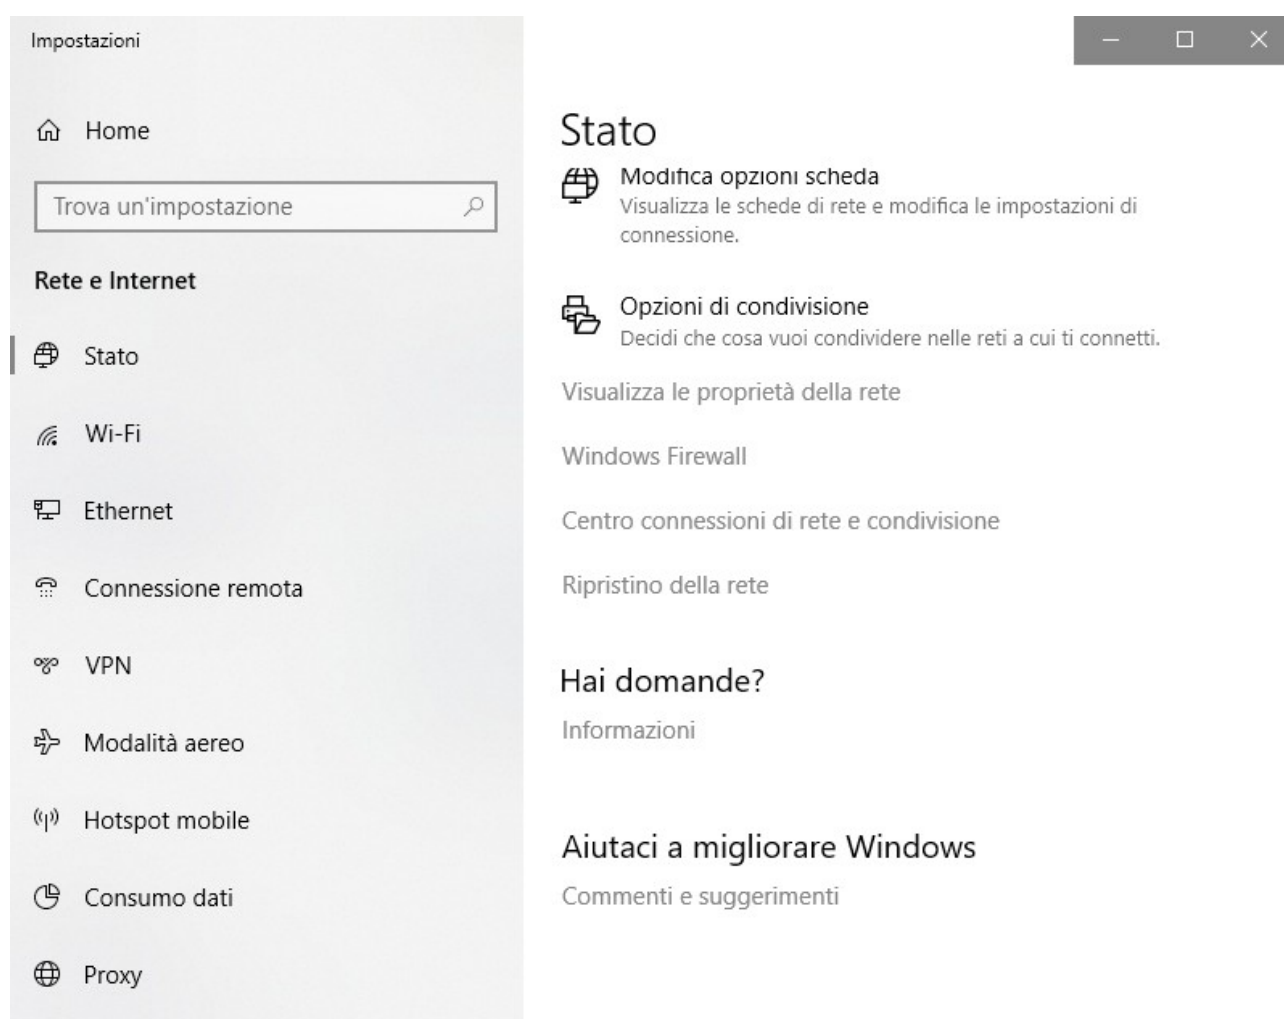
Impostazioni

Home

Trova un'impostazione

Rete e Internet

Stato

Wi-Fi

Ethernet

Connessione remota

VPN

Modalità aereo

Hotspot mobile

Consumo dati

Proxy

Stato

Modifica opzioni scheda
Visualizza le schede di rete e modifica le impostazioni di connessione.

Opzioni di condivisione
Decidi che cosa vuoi condividere nelle reti a cui ti connetti.

Visualizza le proprietà della rete

Windows Firewall

Centro connessioni di rete e condivisione

Ripristino della rete

Hai domande?

Informazioni

Aiutaci a migliorare Windows

Commenti e suggerimenti